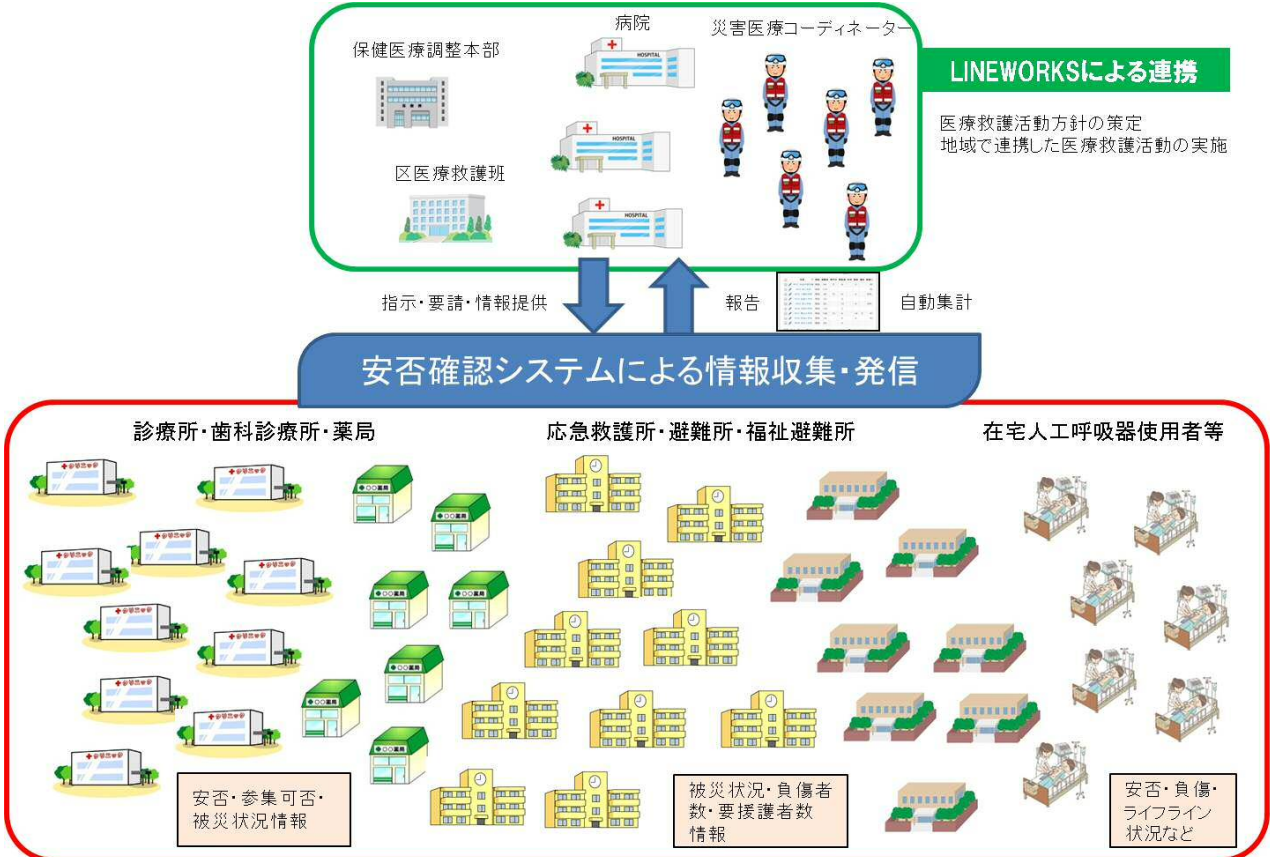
保健医療調整本部

病院

災害医療コーディネーター

HOSPITAL

HOSPITAL

HOSPITAL

区医療救護班

LINEWORKSによる連携

医療救護活動方針の策定
地域で連携した医療救護活動の実施

指示・要請・情報提供

報告

自動集計

安否確認システムによる情報収集・発信

診療所・歯科診療所・薬局

応急救護所・避難所・福祉避難所

在宅人工呼吸器使用者等

安否・参集可否・被災状況情報

被災状況・負傷者数・要援護者数情報

安否・負傷・ライフライン状況など